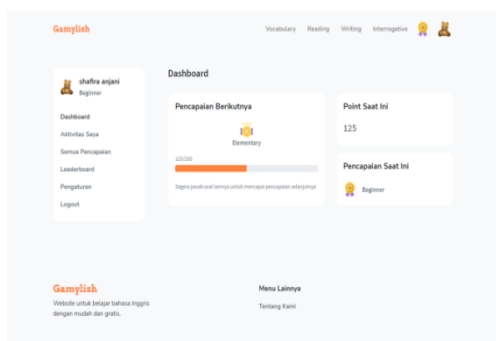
Gamylish

Vocabulary Reading Writing Interrogative

shafira anjani
Beginner

Dashboard
Aktivitas Saya
Semua Pencapaian
Leaderboard
Pengaturan
Logout

Dashboard

Pencapaian Berikutnya

Elementary

125/200

Segera jawab soal lainnya untuk mencapai pencapaian selanjutnya

Point Saat Ini

125

Pencapaian Saat Ini

Beginner

Gamylish

Website untuk belajar bahasa Inggris dengan mudah dan gratis.

Menu Lainnya

Tentang Kami